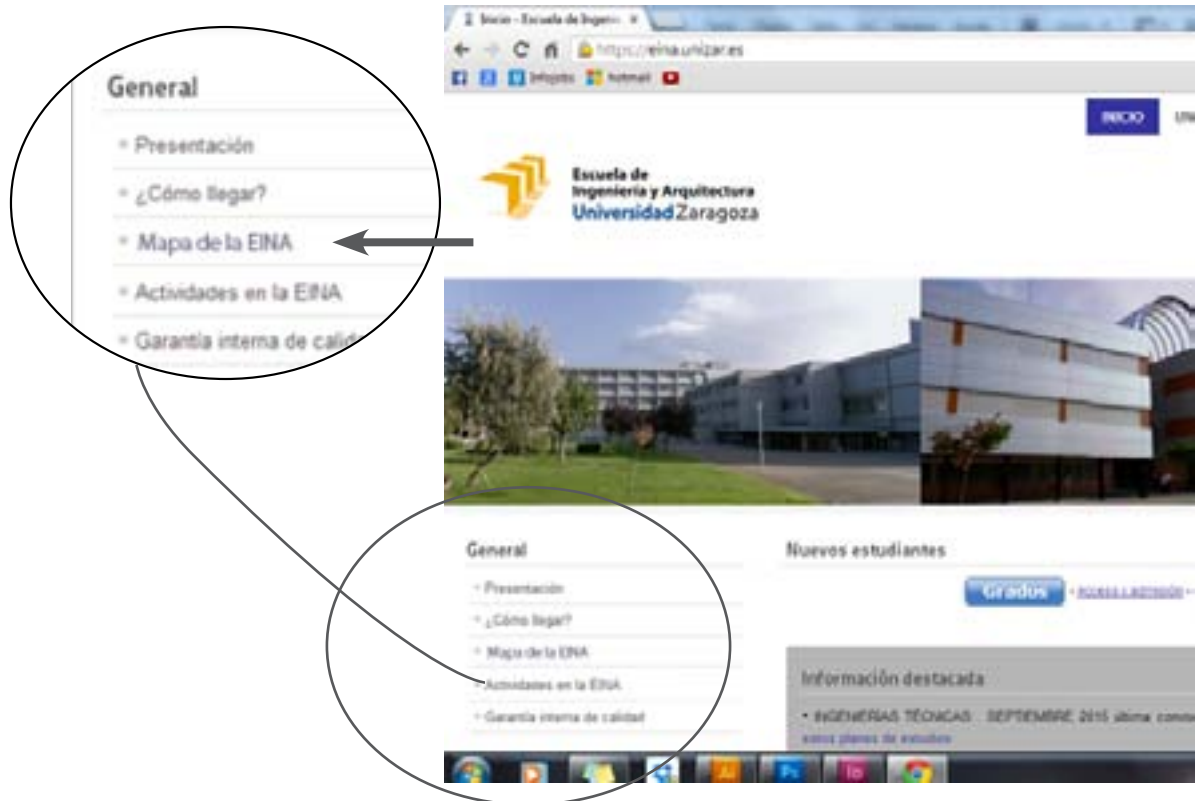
General

Presentación

¿Cómo llegar?

Mapa de la EINA

Actividades en la EINA

Garantía interna de calid

Inicio - Escuela de Ingeni

https://eina.unizar.es

Infojobs Hotmail

INICIO

Escuela de Ingeniería y Arquitectura
Universidad Zaragoza

General

Presentación

¿Cómo llegar?

Mapa de la EINA

Actividades en la EINA

Garantía interna de calidad

Nuevos estudiantes

Grados

Información destacada

INGENIERÍAS TÉCNICAS . SEPTIEMBRE 2015 última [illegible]

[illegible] planes de estudios